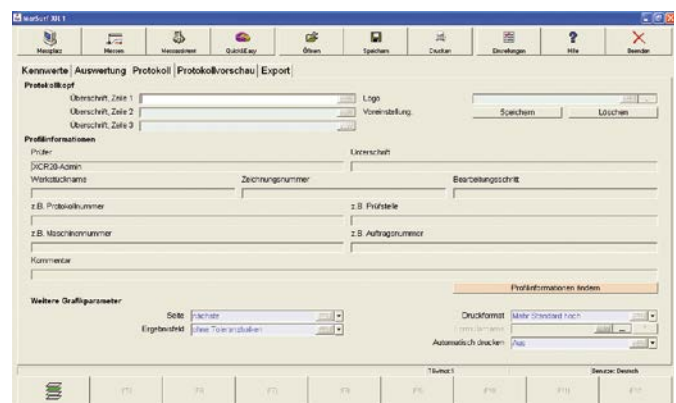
marSurf XR 1

Messplatz
Messen
Messsystem
QuickEasy
Öffnen
Speichern
Drucken
Einstellungen
Hilfe
Beenden

Kennwerte | Auswertung | Protokoll | Protokollvorschau | Export

Protokollkopf
Überschrift, Zeile 1
Überschrift, Zeile 2
Überschrift, Zeile 3
Logo
Voreinstellung
Speichern
Löschen

Profilinformationen
Prüfer
XCR20-Admin
Unterschrift
Werkstückname
Zeichnungsnummer
Bearbeitungsschritt
z.B. Protokollnummer
z.B. Prüfstelle
z.B. Maschinennummer
z.B. Auftragsnummer
Kommentar
Profilinformationen ändern

Weitere Grafikparameter
Seite
nächste
Ergebnisfeld
ohne Toleranzbalken
Druckformat
Mehr Standard hoch
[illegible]
Automatisch drucken
Aus

Tilvest 1
Benutzer: Deutsch

F1
F2
F3
F4
F5
F6
F7
F8
F9
F10
F11
F12